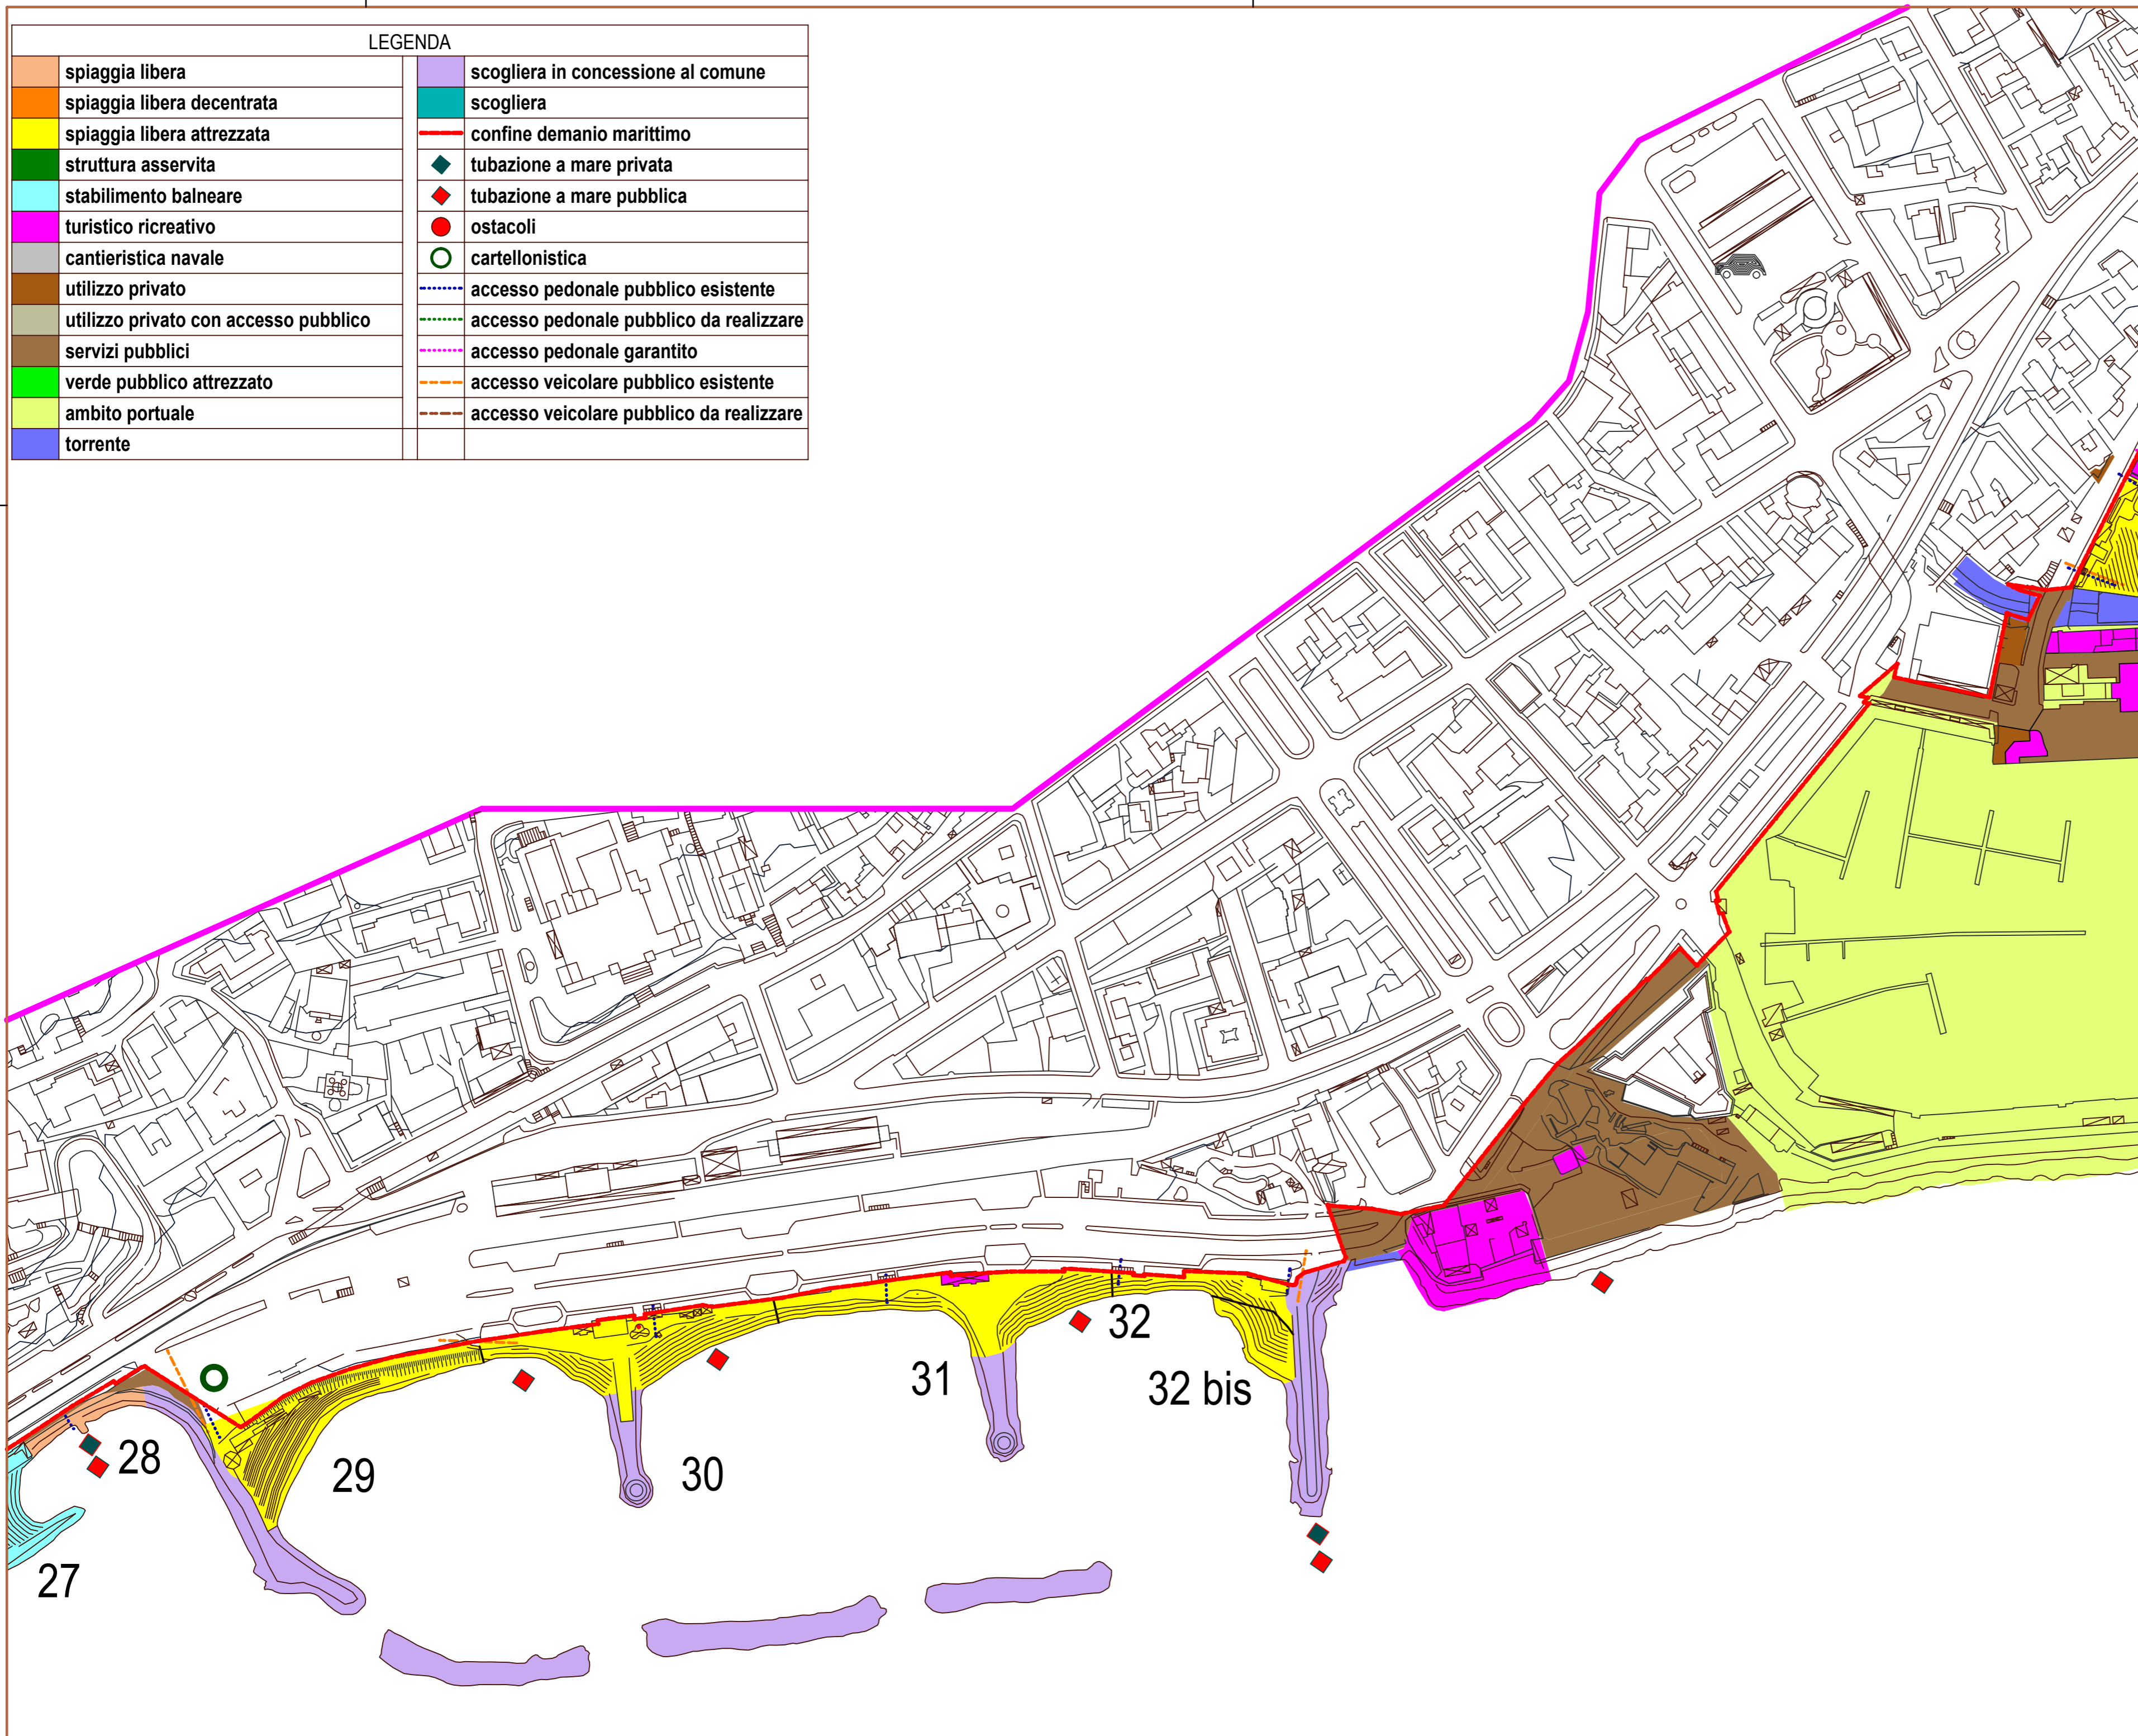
LEGENDA

| | |
|---|---|
| spiaggia libera | scogliera in concessione al comune |
| spiaggia libera decentrata | scogliera |
| spiaggia libera attrezzata | confine demanio marittimo |
| struttura asservita | tubazione a mare privata |
| stabilimento balneare | tubazione a mare pubblica |
| turistico ricreativo | ostacoli |
| cantieristica navale | cartellonistica |
| utilizzo privato | accesso pedonale pubblico esistente |
| utilizzo privato con accesso pubblico | accesso pedonale pubblico da realizzare |
| servizi pubblici | accesso pedonale garantito |
| verde pubblico attrezzato | accesso veicolare pubblico esistente |
| ambito portuale | accesso veicolare pubblico da realizzare |
| torrente | |

27

28

29

30

31

32

32 bis